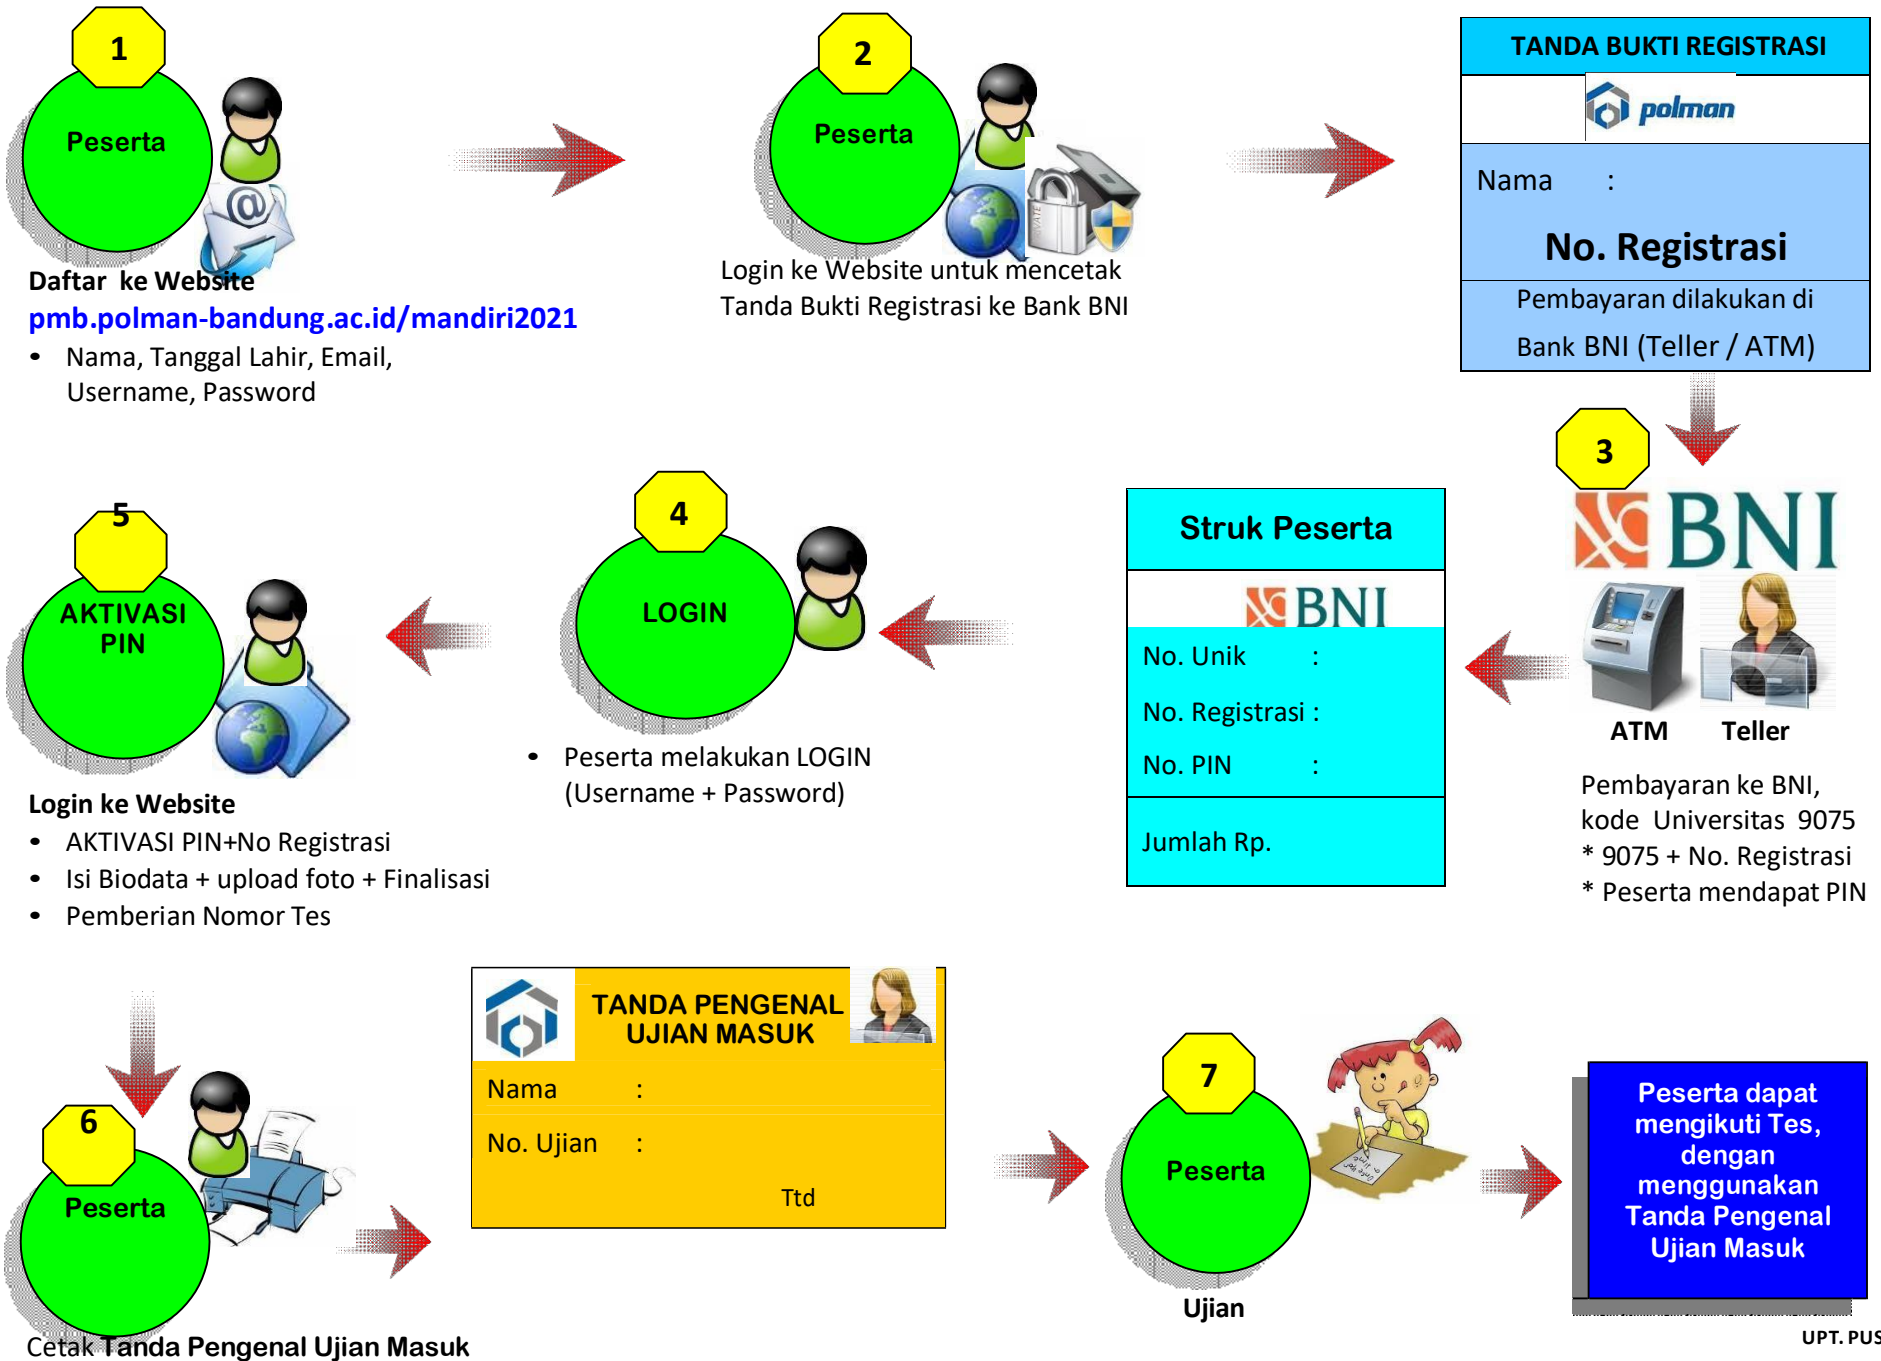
1

Peserta

Daftar ke Website
pmb.polman-bandung.ac.id/mandiri2021
• Nama, Tanggal Lahir, Email, Username, Password

2

Peserta

Login ke Website untuk mencetak Tanda Bukti Registrasi ke Bank BNI

TANDA BUKTI REGISTRASI
polman
Nama :
No. Registrasi
Pembayaran dilakukan di Bank BNI (Teller / ATM)

3

BNI

ATM Teller

Pembayaran ke BNI, kode Universitas 9075
* 9075 + No. Registrasi
* Peserta mendapat PIN

Struk Peserta
BNI
No. Unik :
No. Registrasi :
No. PIN :
Jumlah Rp.

4

LOGIN

• Peserta melakukan LOGIN (Username + Password)

5

AKTIVASI PIN

Login ke Website
• AKTIVASI PIN+No Registrasi
• Isi Biodata + upload foto + Finalisasi
• Pemberian Nomor Tes

6

Peserta

Cetak Tanda Pengenal Ujian Masuk

TANDA PENGENAL UJIAN MASUK
Nama :
No. Ujian :
Ttd

7

Peserta

Ujian

Peserta dapat mengikuti Tes, dengan menggunakan Tanda Pengenal Ujian Masuk

UPT. PUS